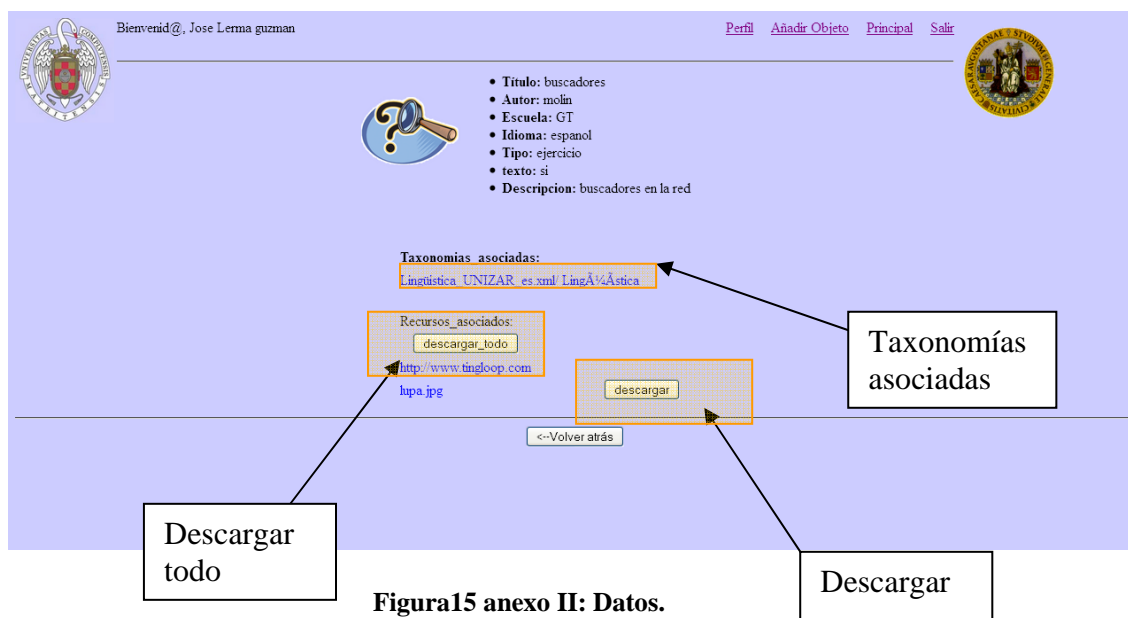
Bienvenid@, Jose Lerma guzman

Perfil Añadir Objeto Principal Salir

- Titulo: buscadores
- Autor: molin
- Escuela: GT
- Idioma: espanol
- Tipo: ejercicio
- texto: si
- Descripcion: buscadores en la red

Taxonomias_asociadas:
Lingüistica_UNIZAR_es.xml/ LingÃ¼Ãstica

Recursos_asociados:
descargar_todo
http://www.tingloop.com
lupa.jpg

descargar

<--Volver atrás

Taxonomías asociadas

Descargar todo

Descargar

Figura15 anexo II: Datos.